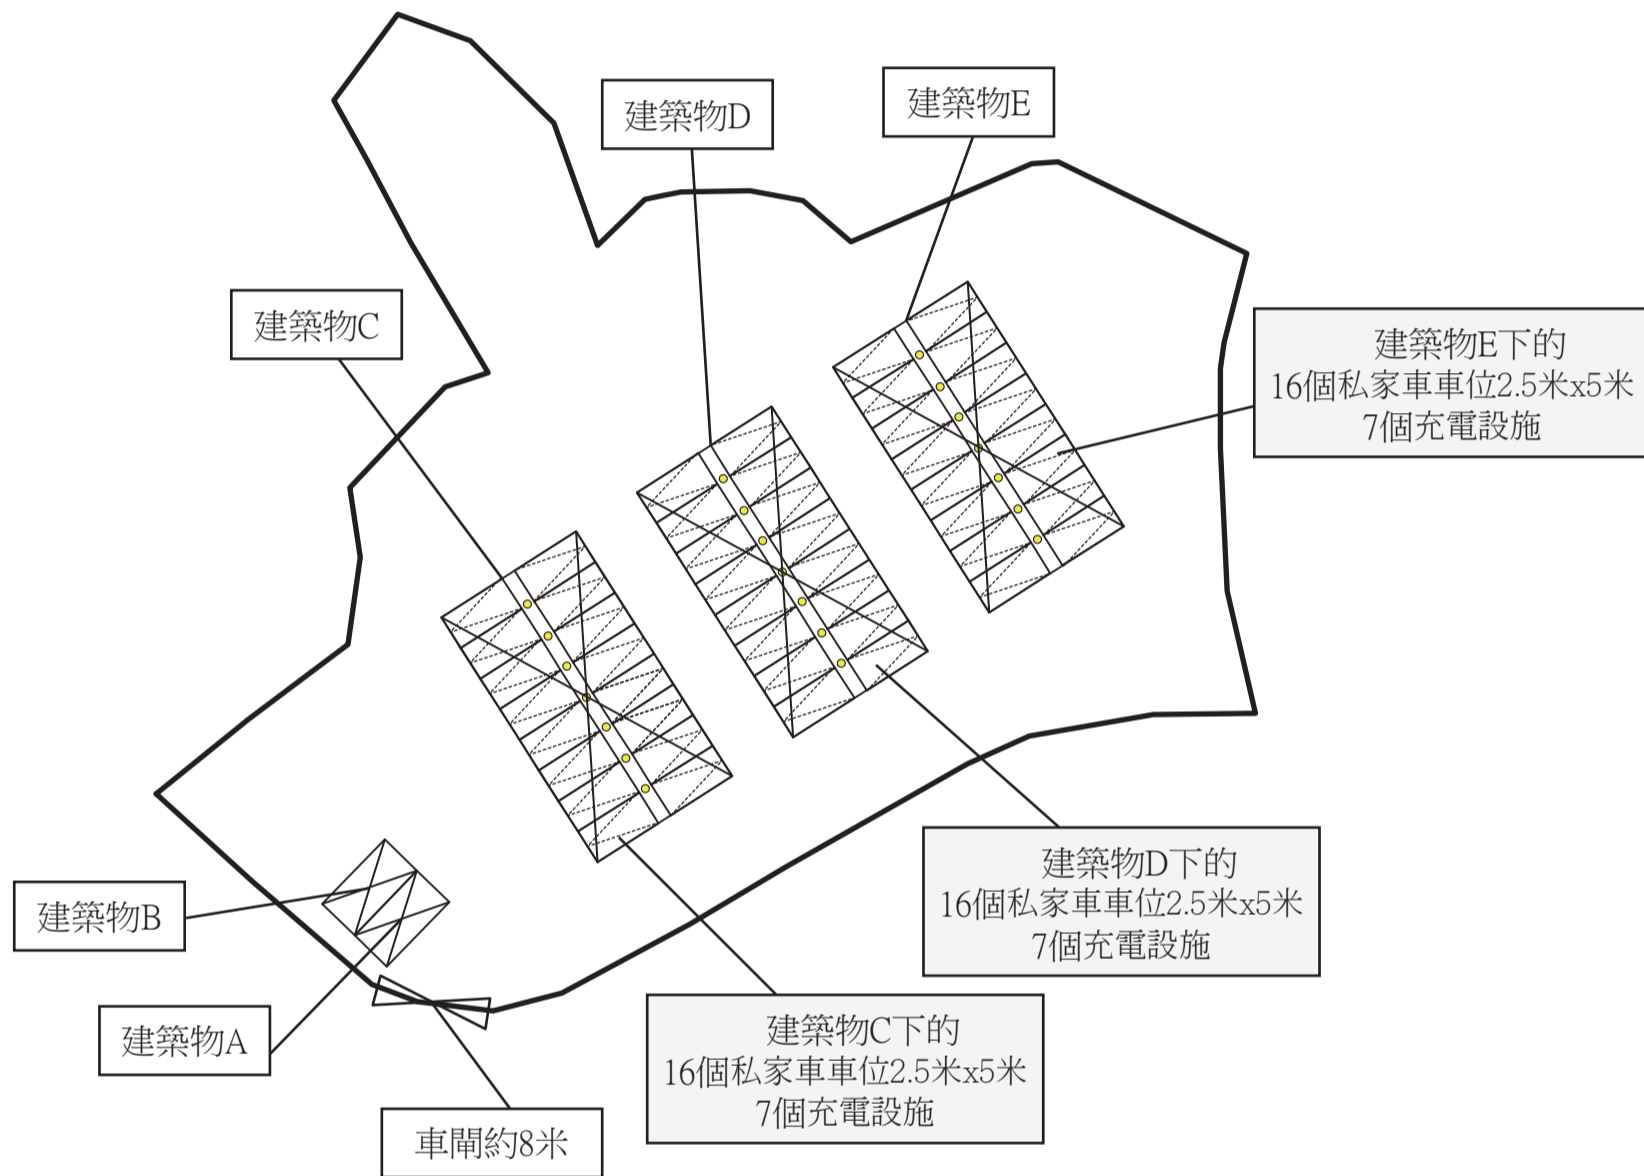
建築物D

建築物E

建築物C

建築物E下的
16個私家車車位2.5米x5米
7個充電設施

建築物D下的
16個私家車車位2.5米x5米
7個充電設施

建築物B

建築物C下的
16個私家車車位2.5米x5米
7個充電設施

建築物A

車閘約8米